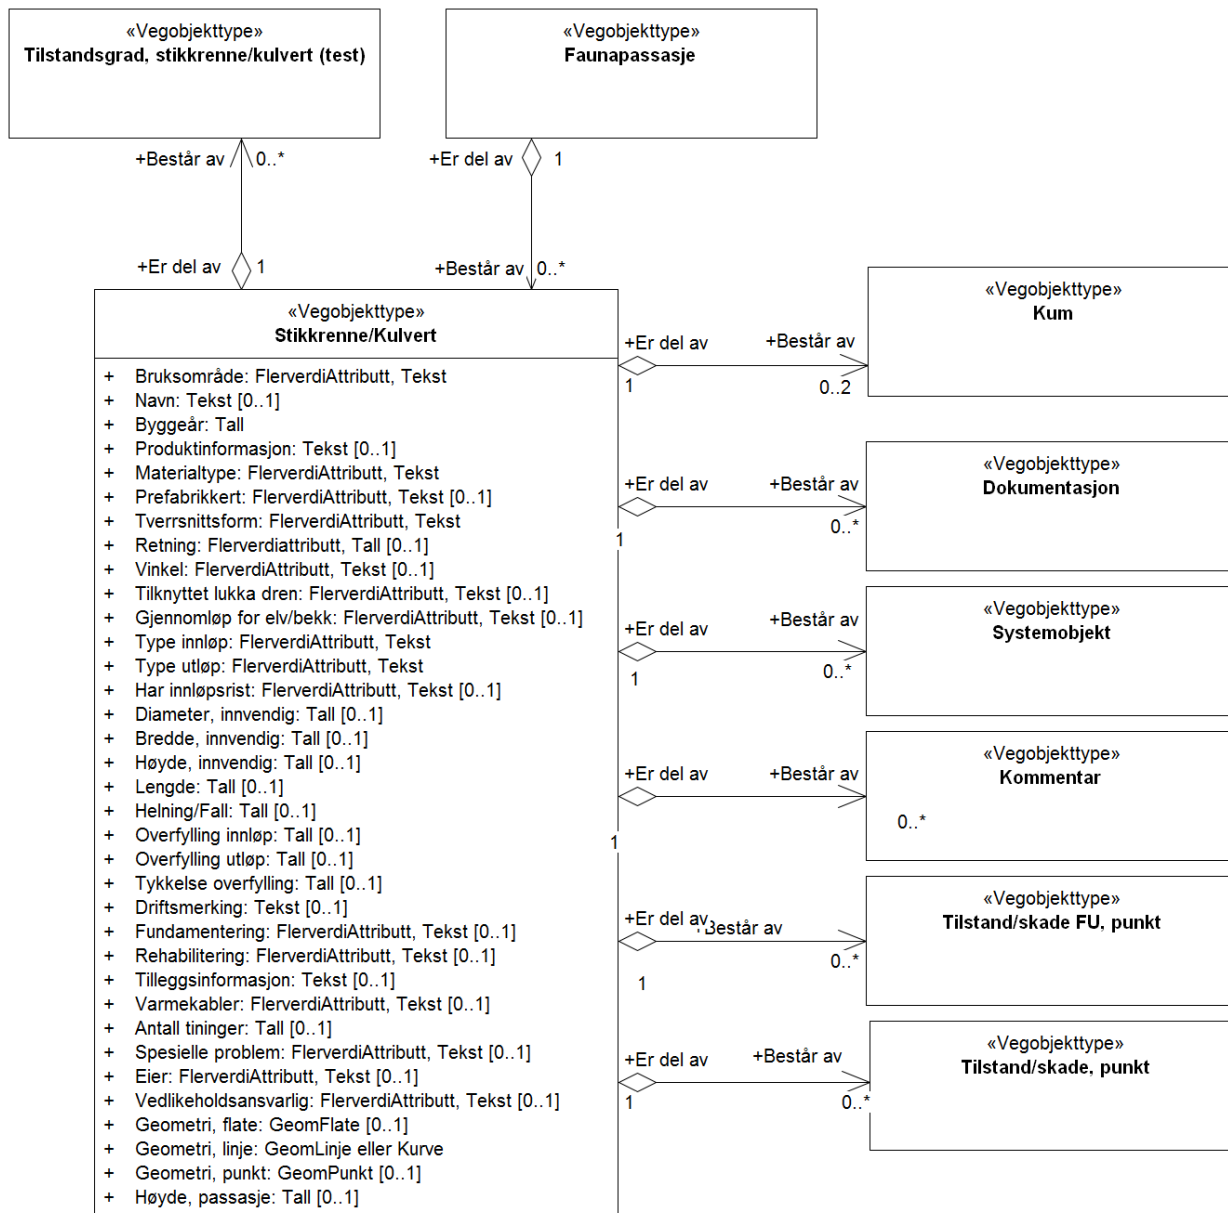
«Vegobjekttype»
Tilstandsgrad, stikkrenne/kulvert (test)

«Vegobjekttype»
Faunapassasje

+Består av 0..*

+Er del av 1

+Er del av 1

+Består av 0..*

«Vegobjekttype»
Stikkrenne/Kulvert

+ Bruksområde: FlerverdiAttributt, Tekst
+ Navn: Tekst [0..1]
+ Byggeår: Tall
+ Produktinformasjon: Tekst [0..1]
+ Materialtype: FlerverdiAttributt, Tekst
+ Prefabrikkert: FlerverdiAttributt, Tekst [0..1]
+ Tverrsnittsform: FlerverdiAttributt, Tekst
+ Retning: Flerverdiattributt, Tall [0..1]
+ Vinkel: FlerverdiAttributt, Tekst [0..1]
+ Tilknyttet lukka dren: FlerverdiAttributt, Tekst [0..1]
+ Gjennomløp for elv/bekk: FlerverdiAttributt, Tekst [0..1]
+ Type innløp: FlerverdiAttributt, Tekst
+ Type utløp: FlerverdiAttributt, Tekst
+ Har innløpsrist: FlerverdiAttributt, Tekst [0..1]
+ Diameter, innvendig: Tall [0..1]
+ Bredde, innvendig: Tall [0..1]
+ Høyde, innvendig: Tall [0..1]
+ Lengde: Tall [0..1]
+ Helning/Fall: Tall [0..1]
+ Overfylling innløp: Tall [0..1]
+ Overfylling utløp: Tall [0..1]
+ Tykkelse overfylling: Tall [0..1]
+ Driftsmerking: Tekst [0..1]
+ Fundamentering: FlerverdiAttributt, Tekst [0..1]
+ Rehabilitering: FlerverdiAttributt, Tekst [0..1]
+ Tilleggsinformasjon: Tekst [0..1]
+ Varmekabler: FlerverdiAttributt, Tekst [0..1]
+ Antall tininger: Tall [0..1]
+ Spesielle problem: FlerverdiAttributt, Tekst [0..1]
+ Eier: FlerverdiAttributt, Tekst [0..1]
+ Vedlikeholdsansvarlig: FlerverdiAttributt, Tekst [0..1]
+ Geometri, flate: GeomFlate [0..1]
+ Geometri, linje: GeomLinje eller Kurve
+ Geometri, punkt: GeomPunkt [0..1]
+ Høyde, passasje: Tall [0..1]

+Er del av +Består av
1 0..2

«Vegobjekttype»
Kum

+Er del av +Består av
1 0..*

«Vegobjekttype»
Dokumentasjon

+Er del av +Består av
1 0..*

«Vegobjekttype»
Systemobjekt

+Er del av +Består av
1 0..*

«Vegobjekttype»
Kommentar

+Er del av +Består av
1 0..*

«Vegobjekttype»
Tilstand/skade FU, punkt

+Er del av +Består av
1 0..*

«Vegobjekttype»
Tilstand/skade, punkt